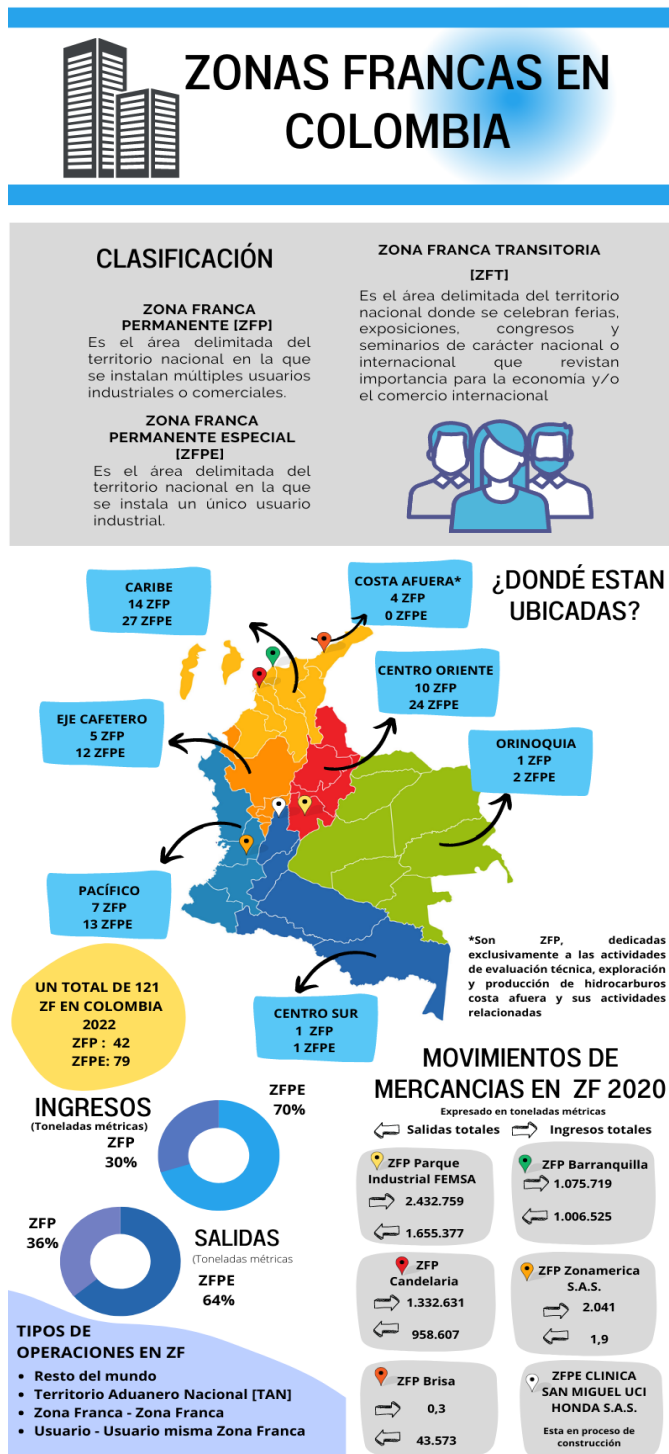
ZONAS FRANCAS EN COLOMBIA

CLASIFICACIÓN

ZONA FRANCA PERMANENTE [ZFP]
Es el área delimitada del territorio nacional en la que se instalan múltiples usuarios industriales o comerciales.

ZONA FRANCA PERMANENTE ESPECIAL [ZFPE]
Es el área delimitada del territorio nacional en la que se instala un único usuario industrial.

ZONA FRANCA TRANSITORIA [ZFT]
Es el área delimitada del territorio nacional donde se celebran ferias, exposiciones, congresos y seminarios de carácter nacional o internacional que revistan importancia para la economía y/o el comercio internacional

CARIBE
14 ZFP
27 ZFPE

COSTA AFUERA*
4 ZFP
0 ZFPE

¿DONDÉ ESTAN UBICADAS?

CENTRO ORIENTE
10 ZFP
24 ZFPE

EJE CAFETERO
5 ZFP
12 ZFPE

ORINOQUIA
1 ZFP
2 ZFPE

PACÍFICO
7 ZFP
13 ZFPE

*Son ZFP, dedicadas exclusivamente a las actividades de evaluación técnica, exploración y producción de hidrocarburos costa afuera y sus actividades relacionadas

UN TOTAL DE 121 ZF EN COLOMBIA 2022
ZFP : 42
ZFPE: 79

CENTRO SUR
1 ZFP
1 ZFPE

MOVIMIENTOS DE MERCANCIAS EN ZF 2020
Expresado en toneladas métricas
Salidas totales
Ingresos totales

INGRESOS
(Toneladas métricas)
ZFPE
70%
ZFP
30%

ZFP
36%
SALIDAS
(Toneladas métricas
ZFPE
64%

ZFP Parque Industrial FEMSA
2.432.759
1.655.377

ZFP Barranquilla
1.075.719
1.006.525

ZFP Candelaria
1.332.631
958.607

ZFP Zonamerica S.A.S.
2.041
1,9

TIPOS DE OPERACIONES EN ZF
• Resto del mundo
• Territorio Aduanero Nacional [TAN]
• Zona Franca - Zona Franca
• Usuario - Usuario misma Zona Franca

ZFP Brisa
0,3
43.573

ZFPE CLINICA SAN MIGUEL UCI HONDA S.A.S.
Esta en proceso de construcción